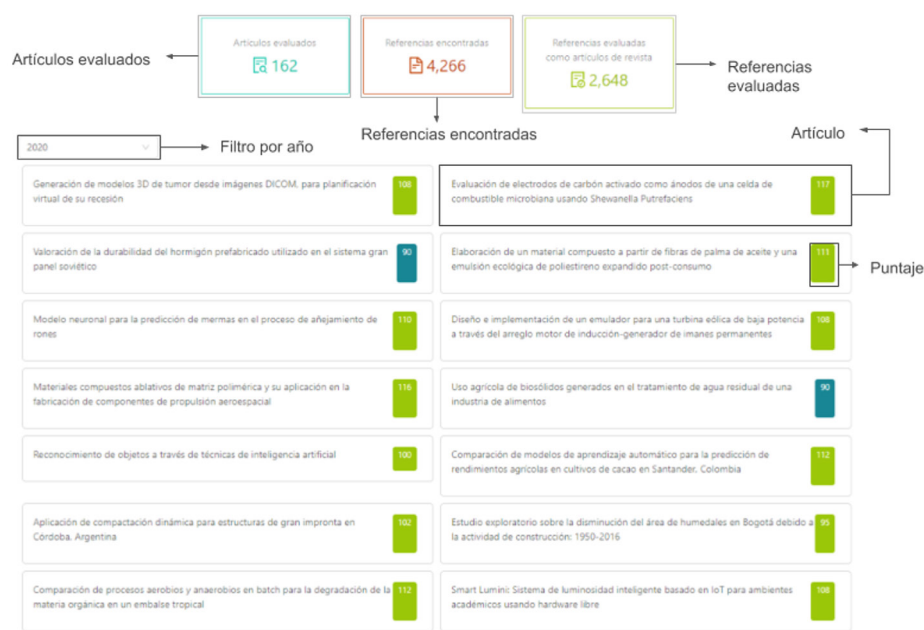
Artículos evaluados

Artículos evaluados
162

Referencias encontradas
4,266

Referencias evaluadas como artículos de revista
2,648

Referencias evaluadas

Referencias encontradas

Artículo

2020

Filtro por año

Generación de modelos 3D de tumor desde imágenes DICOM, para planificación virtual de su recesión
108

Evaluación de electrodos de carbón activado como ánodos de una celda de combustible microbiana usando Shewanella Putrefaciens
117

Valoración de la durabilidad del hormigón prefabricado utilizado en el sistema gran panel soviético
90

Elaboración de un material compuesto a partir de fibras de palma de aceite y una emulsión ecológica de poliestireno expandido post-consumo
111

Puntaje

Modelo neuronal para la predicción de mermas en el proceso de añejamiento de rones
110

Diseño e implementación de un emulador para una turbina eólica de baja potencia a través del arreglo motor de inducción-generador de imanes permanentes
108

Materiales compuestos ablativos de matriz polimérica y su aplicación en la fabricación de componentes de propulsión aeroespacial
116

Uso agrícola de biosólidos generados en el tratamiento de agua residual de una industria de alimentos
90

Reconocimiento de objetos a través de técnicas de inteligencia artificial
100

Comparación de modelos de aprendizaje automático para la predicción de rendimientos agrícolas en cultivos de cacao en Santander, Colombia
112

Aplicación de compactación dinámica para estructuras de gran impronta en Córdoba, Argentina
102

Estudio exploratorio sobre la disminución del área de humedales en Bogotá debido a la actividad de construcción: 1950-2016
95

Comparación de procesos aerobios y anaerobios en batch para la degradación de la materia orgánica en un embalse tropical
112

Smart Lumini: Sistema de luminosidad inteligente basado en IoT para ambientes académicos usando hardware libre
108